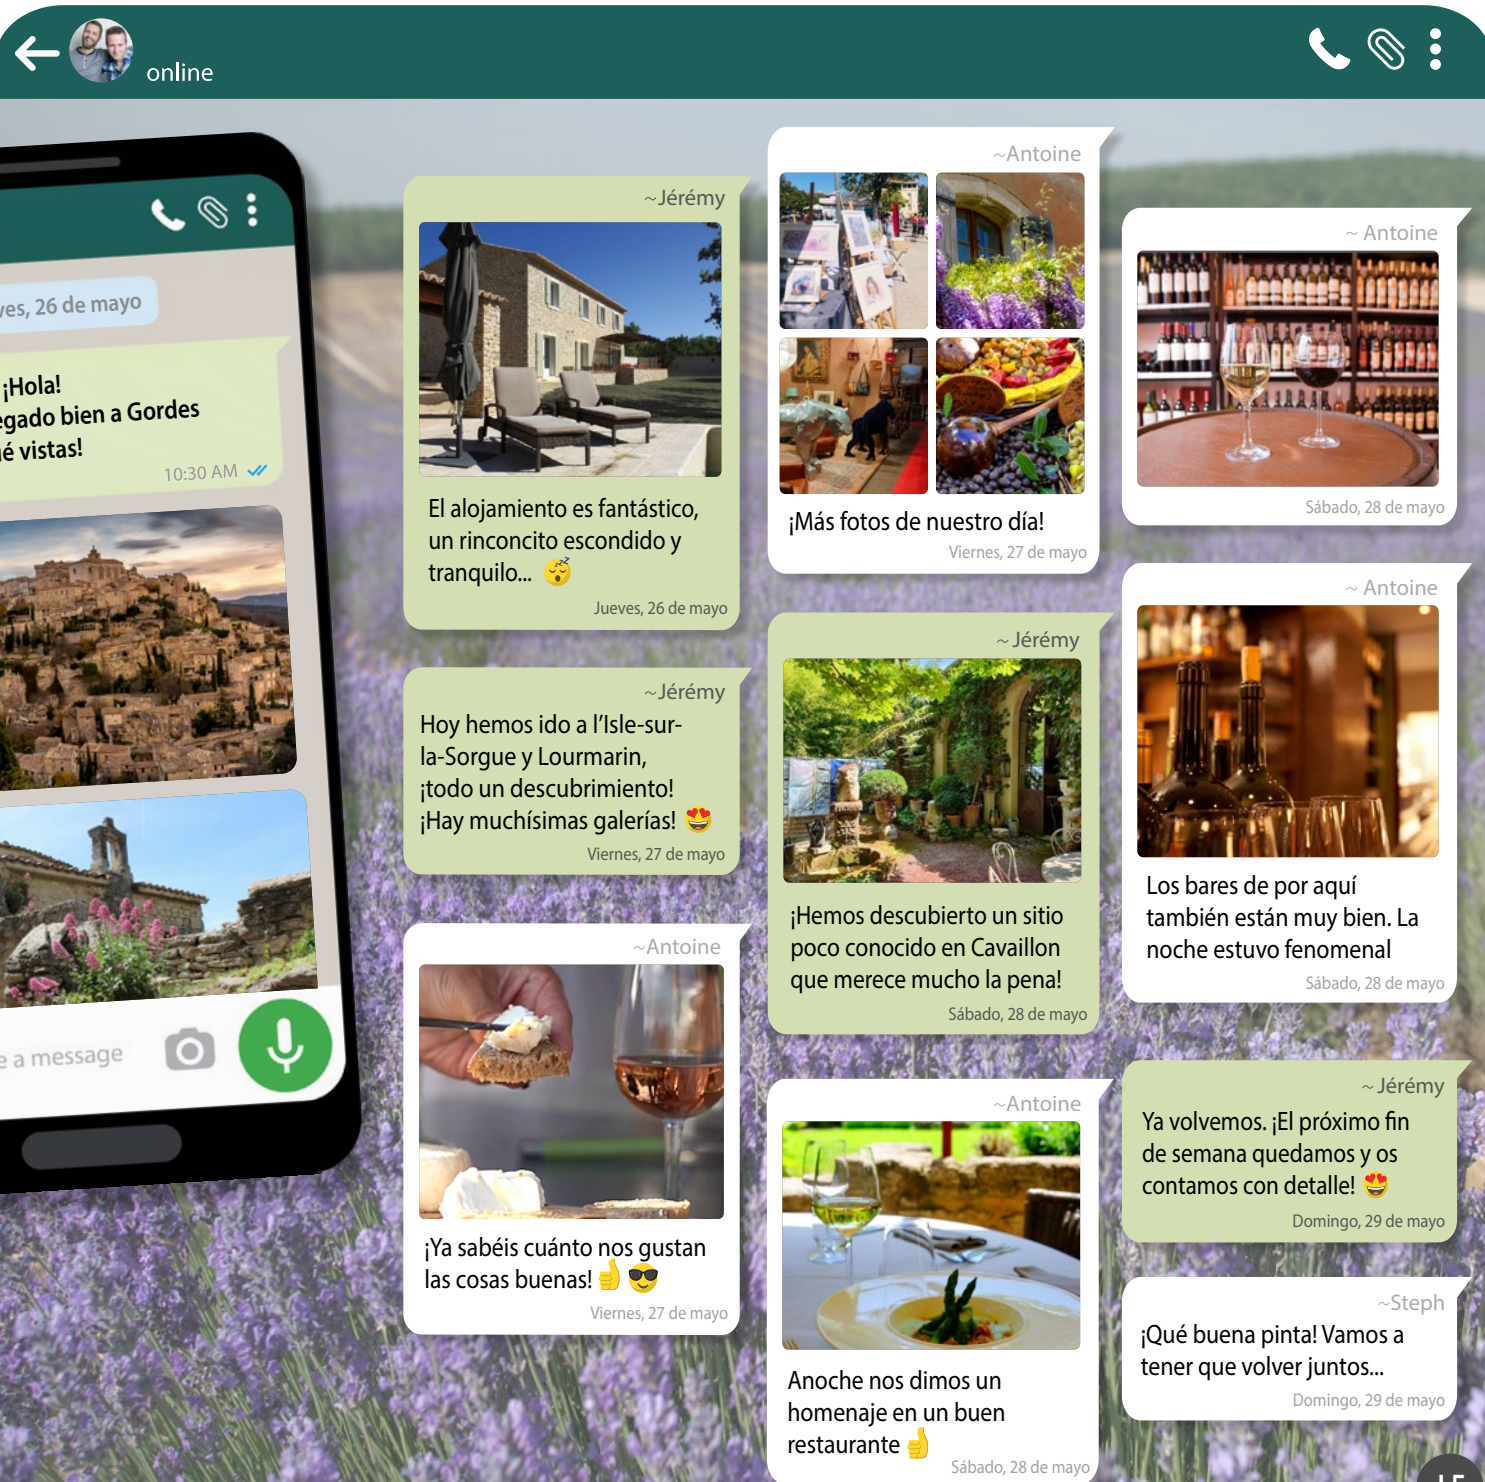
online

ves, 26 de mayo

¡Hola!
egado bien a Gordes
é vistas!
10:30 AM

e a message

~Jérémy
El alojamiento es fantástico, un rinconcito escondido y tranquilo...
Jueves, 26 de mayo

~Jérémy
Hoy hemos ido a l'Isle-sur-la-Sorgue y Lourmarin, ¡todo un descubrimiento! ¡Hay muchísimas galerías!
Viernes, 27 de mayo

~Antoine
¡Ya sabéis cuánto nos gustan las cosas buenas!
Viernes, 27 de mayo

~Antoine
¡Más fotos de nuestro día!
Viernes, 27 de mayo

~Jérémy
¡Hemos descubierto un sitio poco conocido en Cavaillon que merece mucho la pena!
Sábado, 28 de mayo

~Antoine
Anoche nos dimos un homenaje en un buen restaurante
Sábado, 28 de mayo

~ Antoine
Sábado, 28 de mayo

~ Antoine
Los bares de por aquí también están muy bien. La noche estuvo fenomenal
Sábado, 28 de mayo

~ Jérémy
Ya volvemos. ¡El próximo fin de semana quedamos y os contamos con detalle!
Domingo, 29 de mayo

~Steph
¡Qué buena pinta! Vamos a tener que volver juntos...
Domingo, 29 de mayo